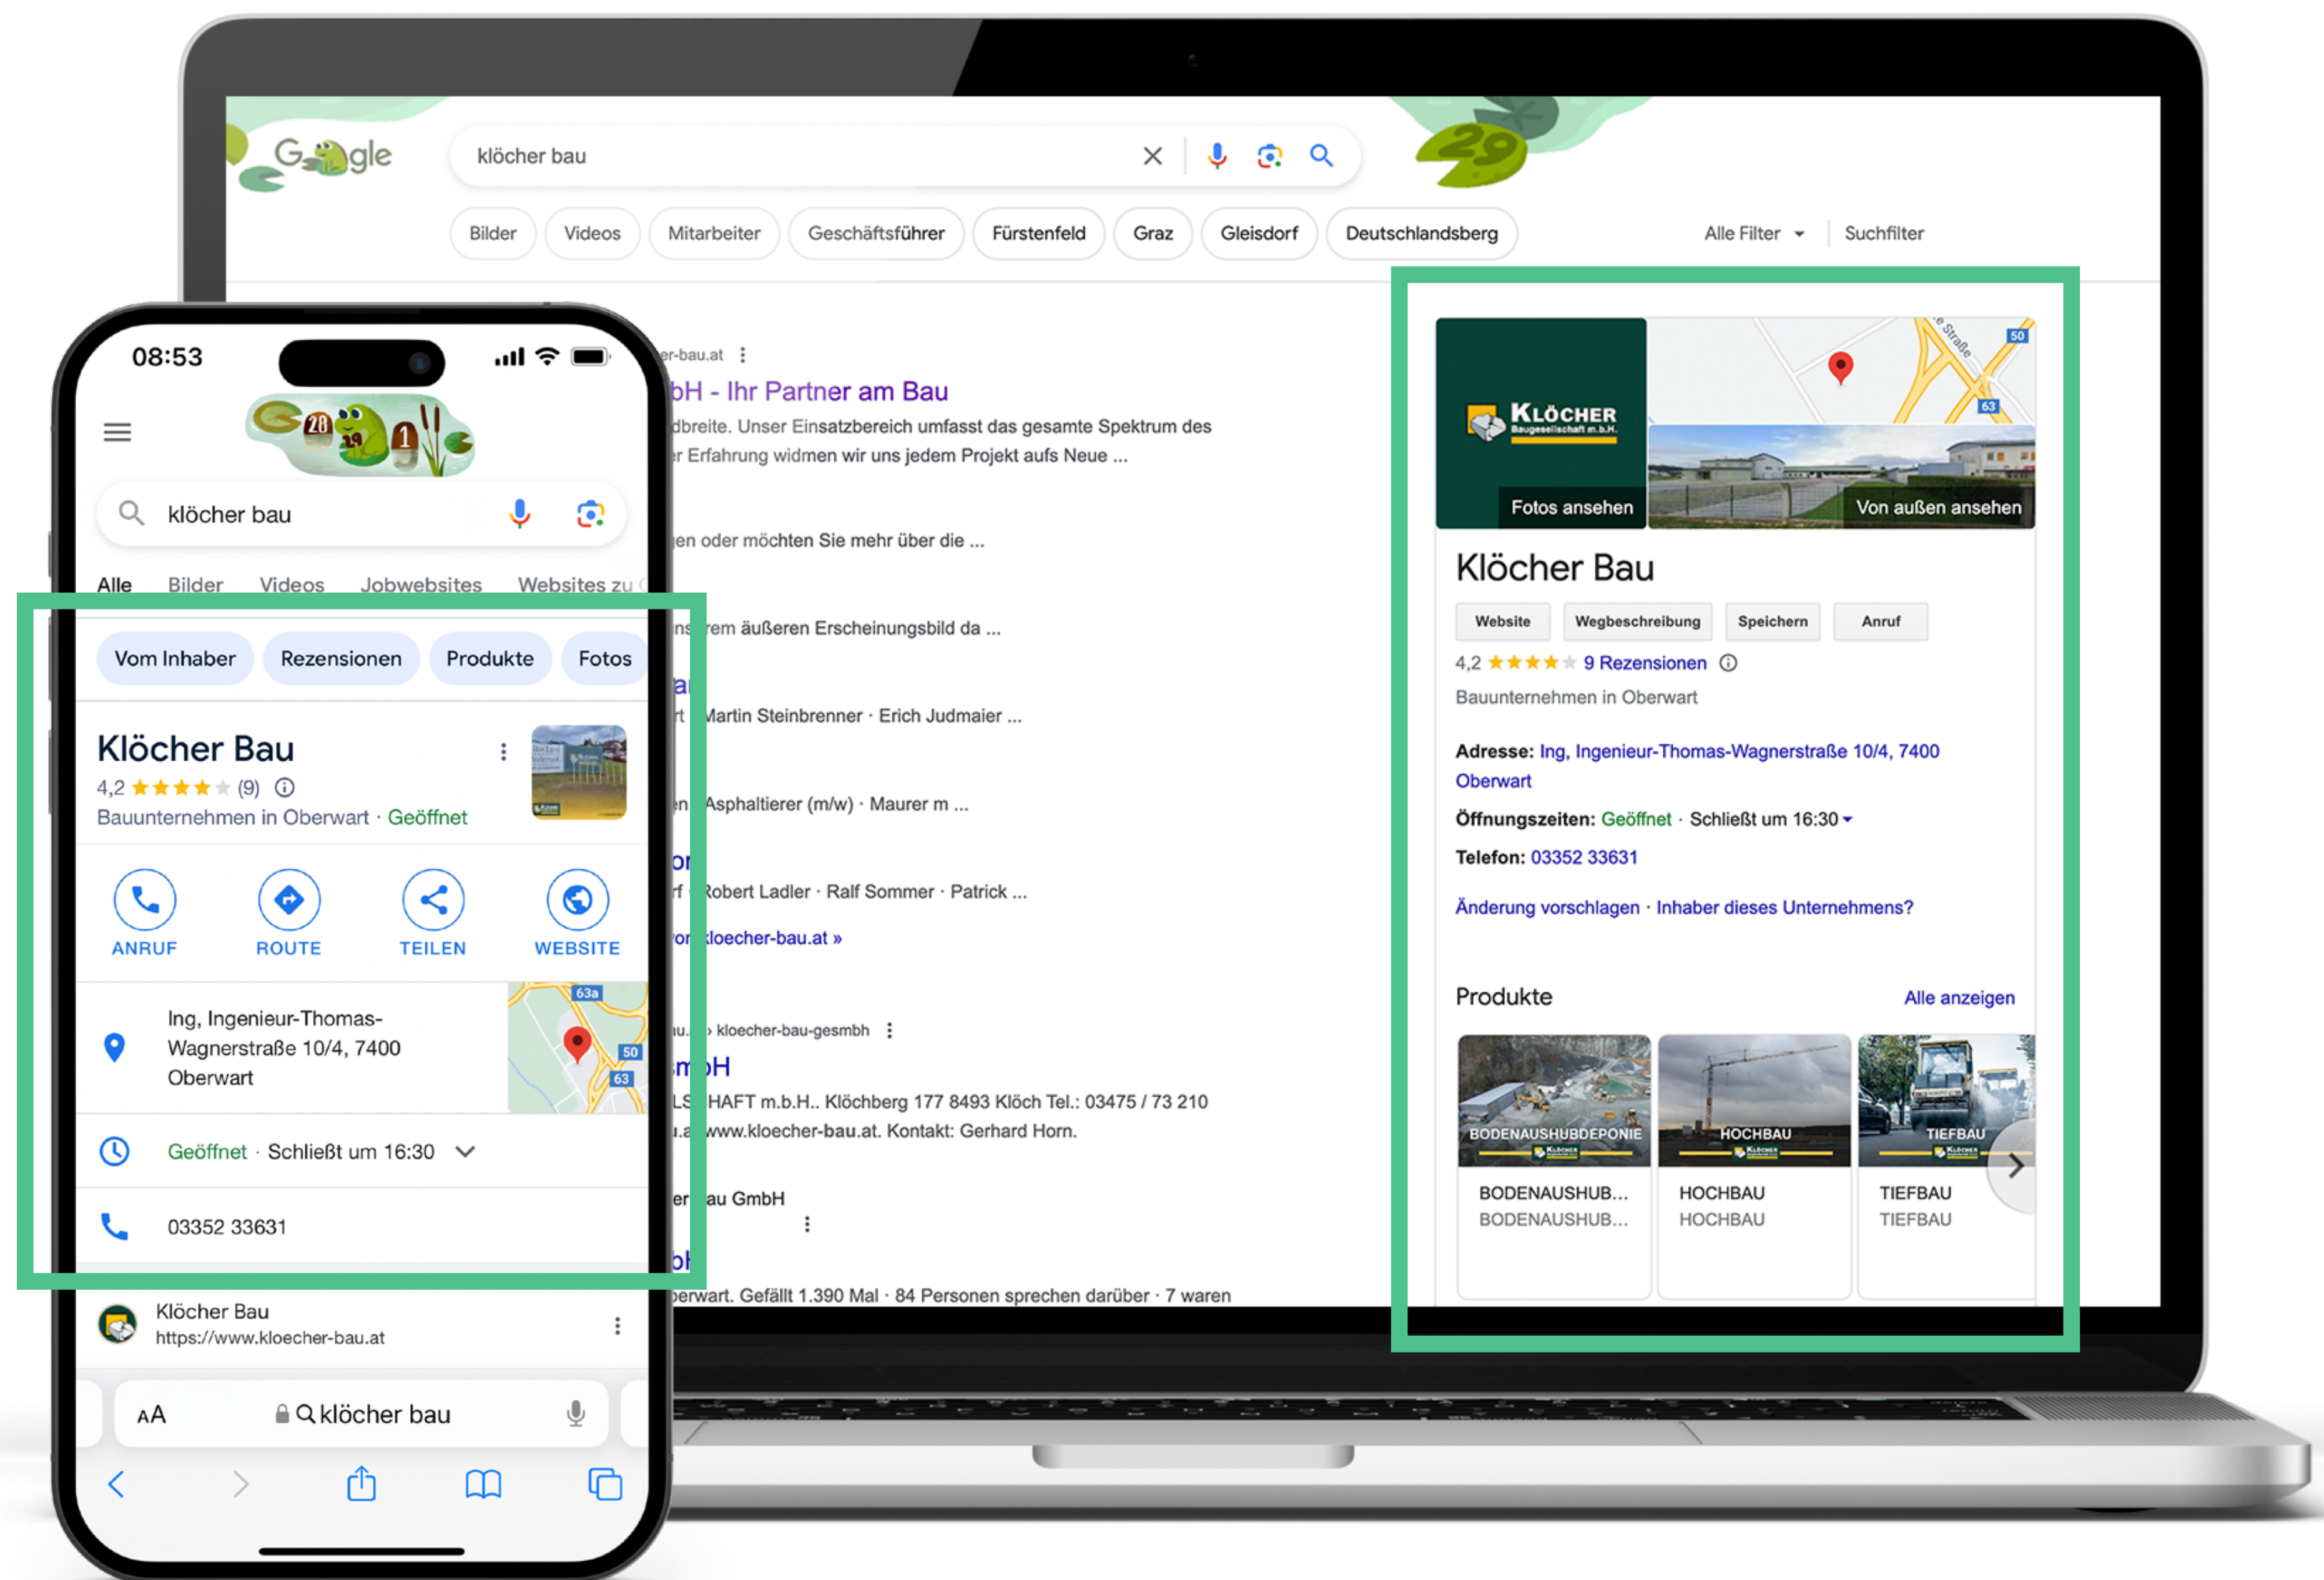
Google

klöcher bau

Bilder Videos Mitarbeiter Geschäftsführer Fürstenfeld Graz Gleisdorf Deutschlandsberg

Alle Filter Suchfilter

er-bau.at

bH - Ihr Partner am Bau

dbreite. Unser Einsatzbereich umfasst das gesamte Spektrum des r Erfahrung widmen wir uns jedem Projekt aufs Neue ...

en oder möchten Sie mehr über die ...

rem äußeren Erscheinungsbild da ...

Martin Steinbrenner · Erich Judmaier ...

Asphaltierer (m/w) · Maurer m ...

Robert Ladler · Ralf Sommer · Patrick ...

kloecher-bau.at »

› kloecher-bau-gesmbh

mbH

HAFT m.b.H.. Klöchberg 177 8493 Klöch Tel.: 03475 / 73 210 www.kloecher-bau.at. Kontakt: Gerhard Horn.

au GmbH

erwart. Gefällt 1.390 Mal · 84 Personen sprechen darüber · 7 waren

KLÖCHER Baugesellschaft m.b.H.

Fotos ansehen

Von außen ansehen

Klöcher Bau

Website Wegbeschreibung Speichern Anruf

4,2 ★★★★★ 9 Rezensionen

Bauunternehmen in Oberwart

Adresse: Ing, Ingenieur-Thomas-Wagnerstraße 10/4, 7400 Oberwart

Öffnungszeiten: Geöffnet · Schließt um 16:30

Telefon: 03352 33631

Änderung vorschlagen · Inhaber dieses Unternehmens?

Produkte

Alle anzeigen

BODENAUSHUBDEPONIE
BODENAUSHUB...
BODENAUSHUB...

HOCHBAU
HOCHBAU
HOCHBAU

TIEFBAU
TIEFBAU
TIEFBAU

08:53

klöcher bau

Alle Bilder Videos Jobwebsites Websites zu

Vom Inhaber Rezensionen Produkte Fotos

Klöcher Bau

4,2 ★★★★★ (9)

Bauunternehmen in Oberwart · Geöffnet

ANRUF ROUTE TEILEN WEBSITE

Ing, Ingenieur-Thomas-Wagnerstraße 10/4, 7400 Oberwart

Geöffnet · Schließt um 16:30

03352 33631

Klöcher Bau
https://www.kloecher-bau.at

AA klöcher bau